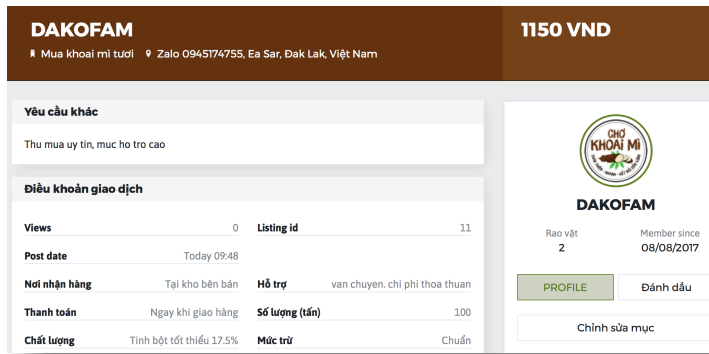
DAKOFAM

Mua khoai mì tươi  Zalo 0945174755, Ea Sar, Đak Lak, Việt Nam

1150 VND

Yêu cầu khác

Thu mua uy tín, muc ho tro cao

Điều khoản giao dịch

| | | | |
|---|---|---|---|
| Views | 0 | Listing id | 11 |
| Post date | Today 09:48 | | |
| Nơi nhận hàng | Tại kho bên bán | Hỗ trợ | van chuyen. chi phi thoa thuan |
| Thanh toán | Ngay khi giao hàng | Số lượng (tấn) | 100 |
| Chất lượng | Tinh bột tốt thiểu 17.5% | Mức trừ | Chuẩn |

CHỢ KHOAI MÌ

DAKOFAM

Rao vặt
2

Member since
08/08/2017

PROFILE

Đánh dấu

Chỉnh sửa mục